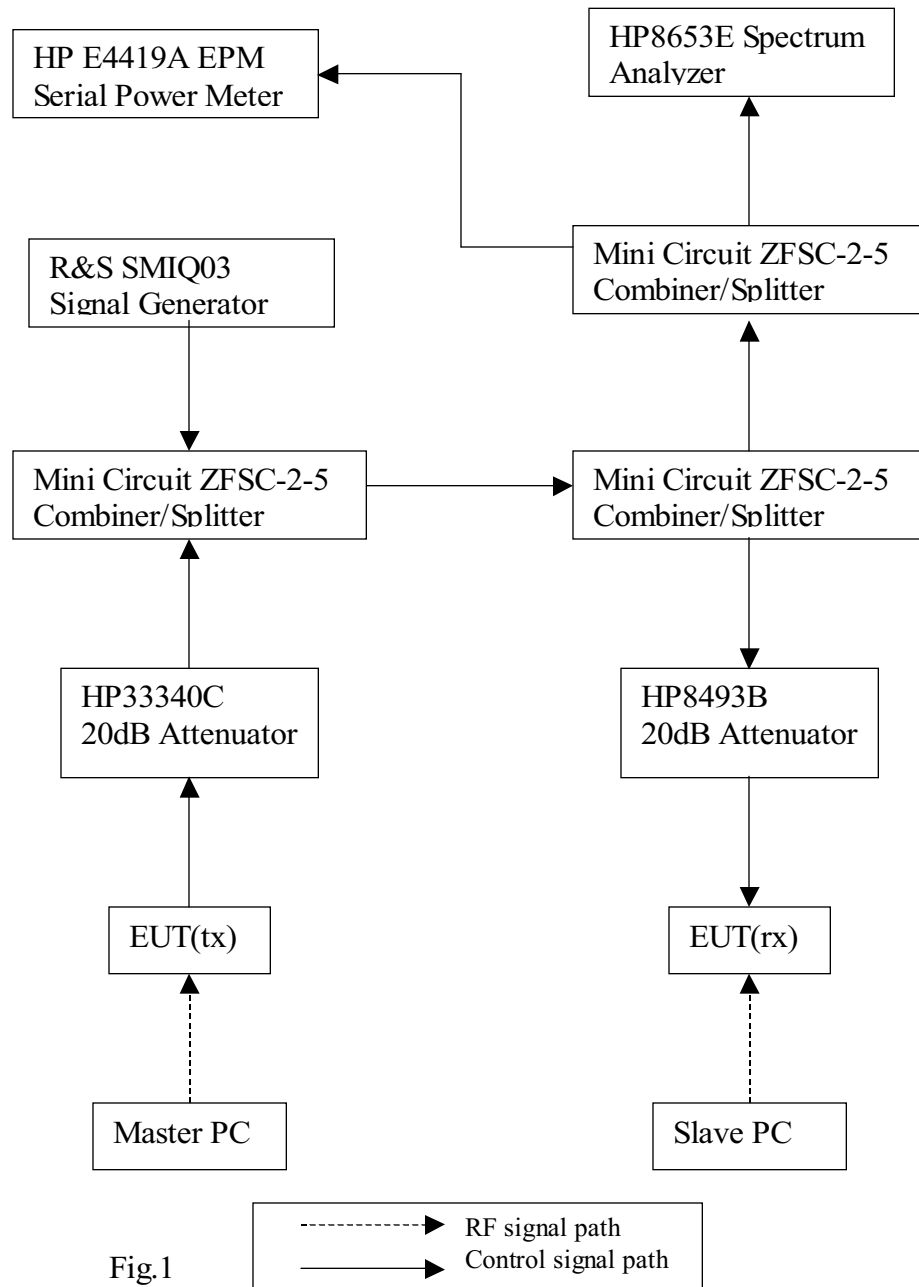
HP E4419A EPM
Serial Power Meter

HP8653E Spectrum
Analyzer

Mini Circuit ZFSC-2-5
Combiner/Splitter

R&S SMIQ03
Signal Generator

Mini Circuit ZFSC-2-5
Combiner/Splitter

Mini Circuit ZFSC-2-5
Combiner/Splitter

HP33340C
20dB Attenuator

HP8493B
20dB Attenuator

EUT(tx)

EUT(rx)

Master PC

Slave PC

RF signal path
Control signal path

Fig.1